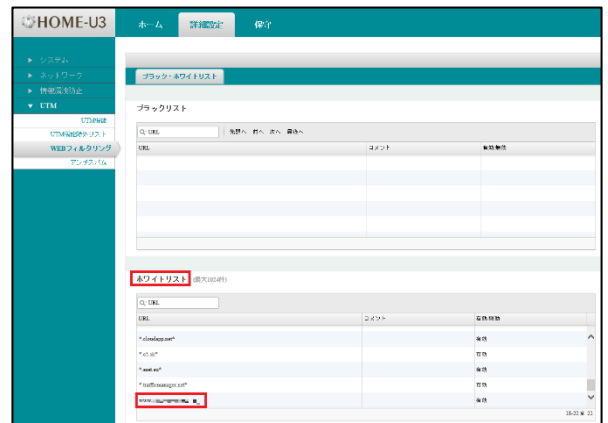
HOME-U3

ホーム 詳細設定 保守

▶ システム
▶ ネットワーク
▶ 特権濫用防止
▼ UTM
UTM設定
UTM通信ログリスト
WEBフィルタリング
アンチウイルス

ブラック・ホワイトリスト

ブラックリスト

URL | 先頭へ 前へ 次へ 最後へ

| URL | コメント | 有効/無効 |
|---|---|---|
| | | |
| | | |
| | | |
| | | |
| | | |

ホワイトリスト (最大1024件)

URL

| URL | コメント | 有効/無効 |
|---|---|---|
| *.cloudapp.net* | | 有効 |
| *.cf.sk* | | 有効 |
| *.msft.ws* | | 有効 |
| *.trafficmanager.net* | | 有効 |
| www.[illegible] | | 有効 |

18-22 件 22